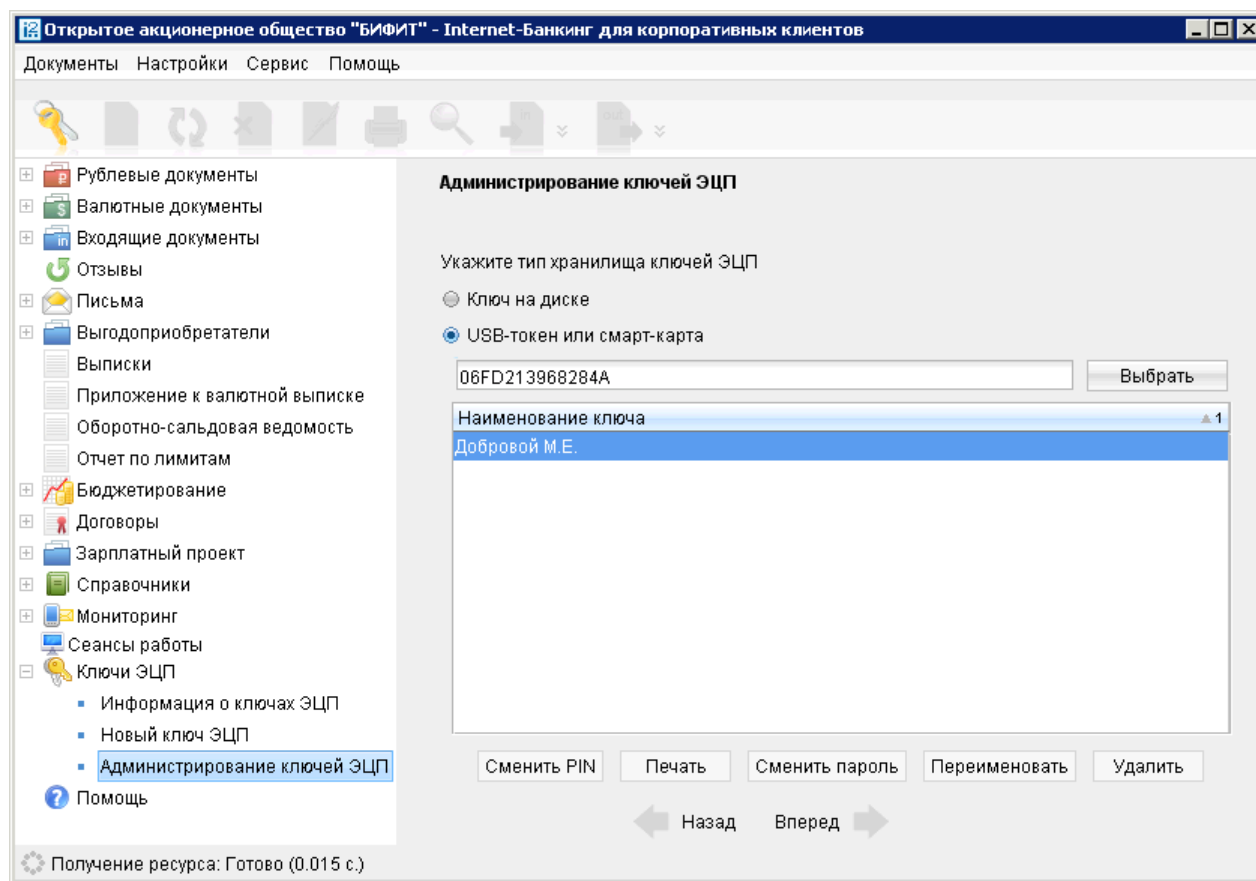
Открытое акционерное общество "БИФИТ" - Internet-Банкинг для корпоративных клиентов

Документы Настройки Сервис Помощь

in out

Рублевые документы
Валютные документы
Входящие документы
Отзывы
Письма
Выгодоприобретатели
Выписки
Приложение к валютной выписке
Оборотно-сальдовая ведомость
Отчет по лимитам
Бюджетирование
Договоры
Зарплатный проект
Справочники
Мониторинг
Сеансы работы
Ключи ЭЦП
Информация о ключах ЭЦП
Новый ключ ЭЦП
Администрирование ключей ЭЦП
Помощь

Администрирование ключей ЭЦП

Укажите тип хранилища ключей ЭЦП

Ключ на диске

USB-токен или смарт-карта

06FD213968284A

Выбрать

| Наименование ключа 1 |
|---|
| Добровой М.Е. |

Сменить PIN Печать Сменить пароль Переименовать Удалить

Назад Вперед

Получение ресурса: Готово (0.015 с.)